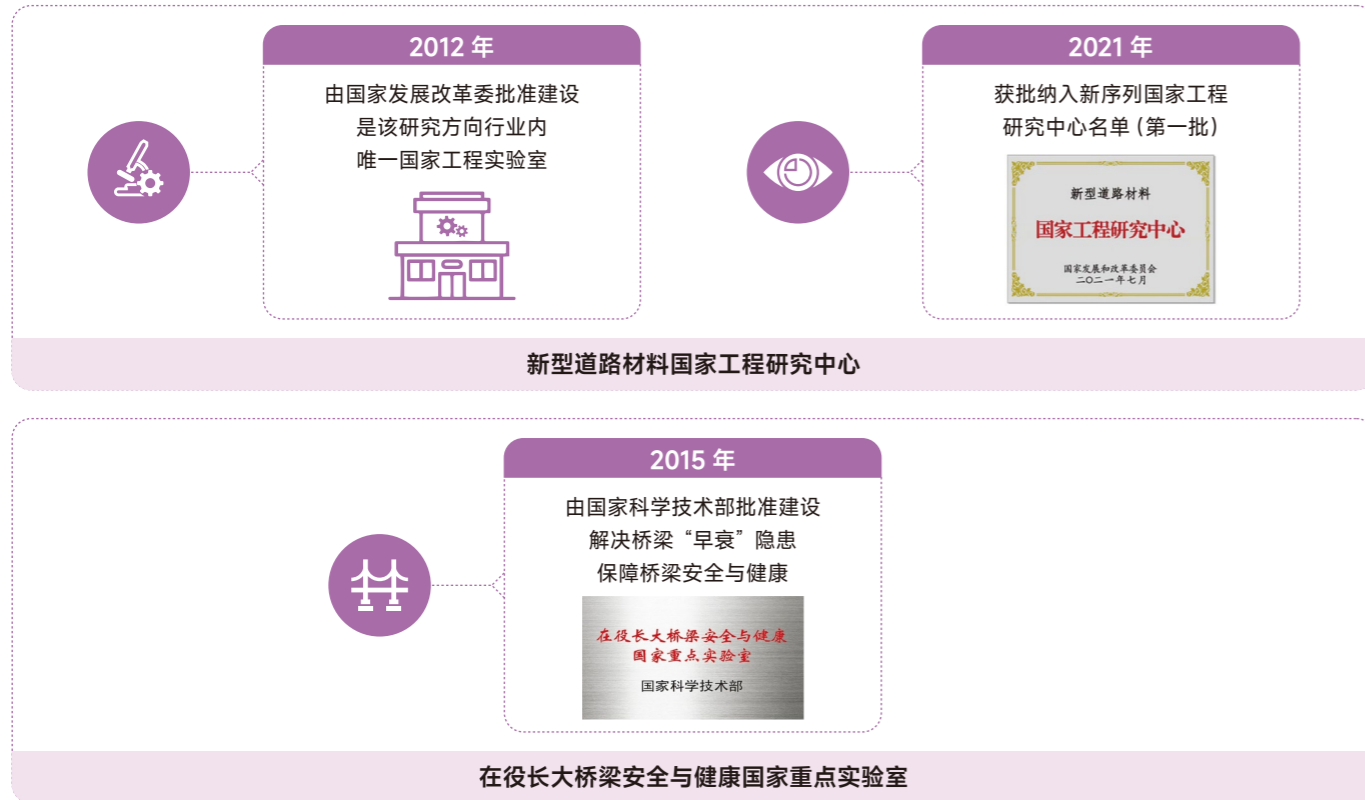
2012 年

由国家发展改革委批准建设
是该研究方向行业内
唯一国家工程实验室

2021 年

获批纳入新序列国家工程
研究中心名单（第一批）

新型道路材料
国家工程研究中心
国家发展和改革委员会
二〇二一年七月

新型道路材料国家工程研究中心

2015 年

由国家科学技术部批准建设
解决桥梁“早衰”隐患
保障桥梁安全与健康

在役长大桥梁安全与健康
国家重点实验室
国家科学技术部

在役长大桥梁安全与健康国家重点实验室